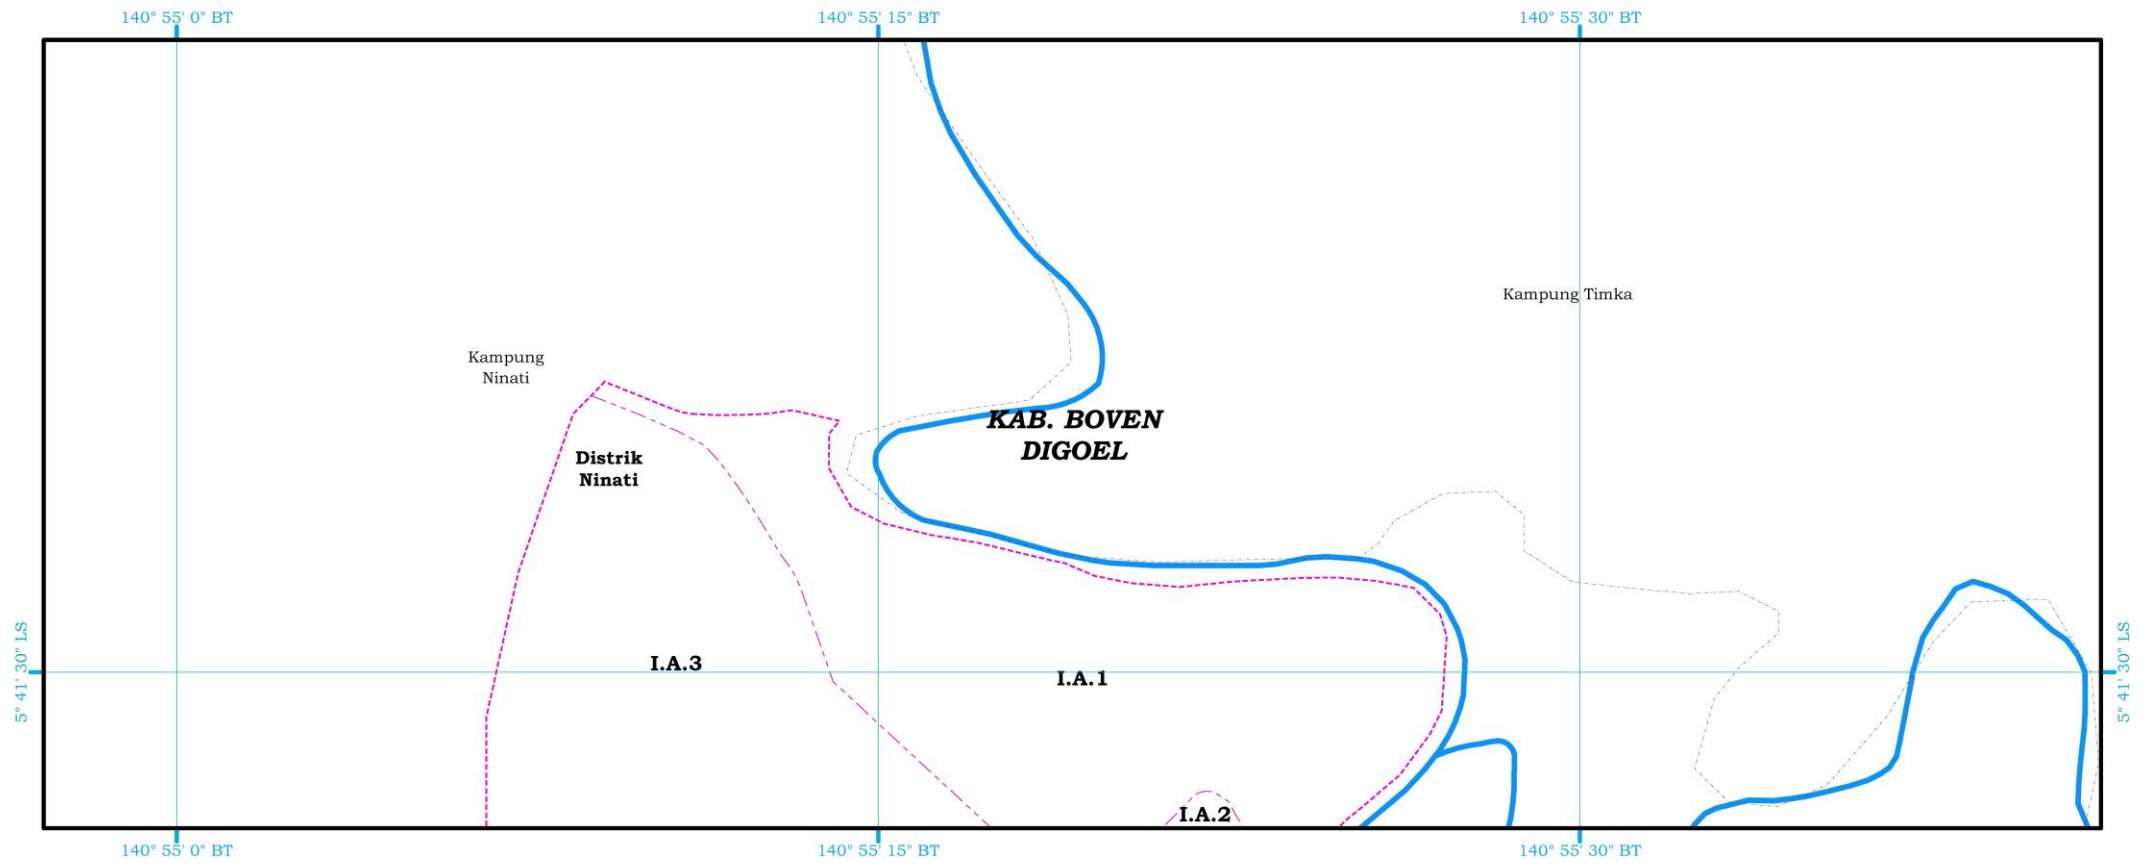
140° 55' 0" BT
140° 55' 15" BT
140° 55' 30" BT

Kampung Timka

Kampung Ninati

KAB. BOVEN DIGOEL

Distrik Ninati

5° 41' 30" LS

I.A.3

I.A.1

5° 41' 30" LS

I.A.2

140° 55' 0" BT
140° 55' 15" BT
140° 55' 30" BT